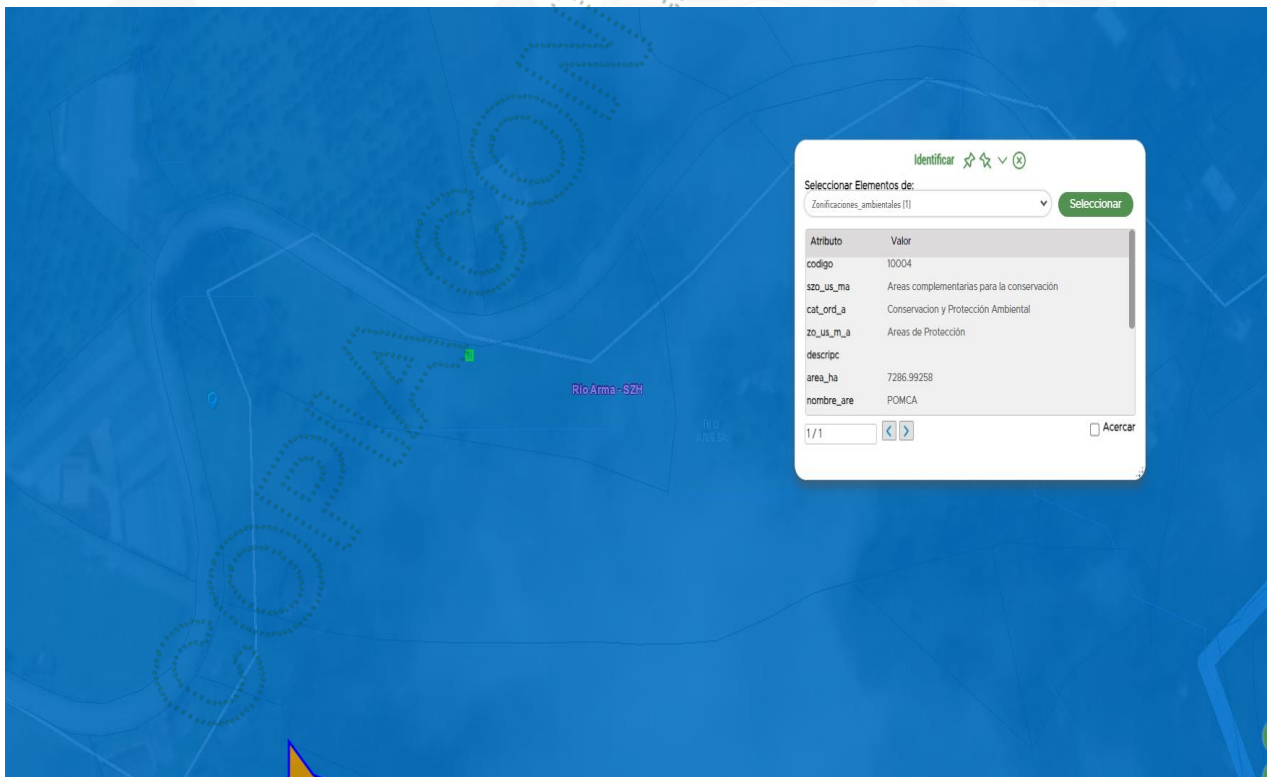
CORPOCALDAS

Rio Arma - SZH

Identificar

Seleccionar Elementos de:

Zonificaciones_ambientales [1]

Seleccionar

| Atributo | Valor |
|---|---|
| codigo | 10004 |
| szo_us_ma | Areas complementarias para la conservación |
| cat_ord_a | Conservacion y Protección Ambiental |
| zo_us_m_a | Areas de Protección |
| descripc | |
| area_ha | 7286.99258 |
| nombre_are | POMCA |

1/1

Acercar